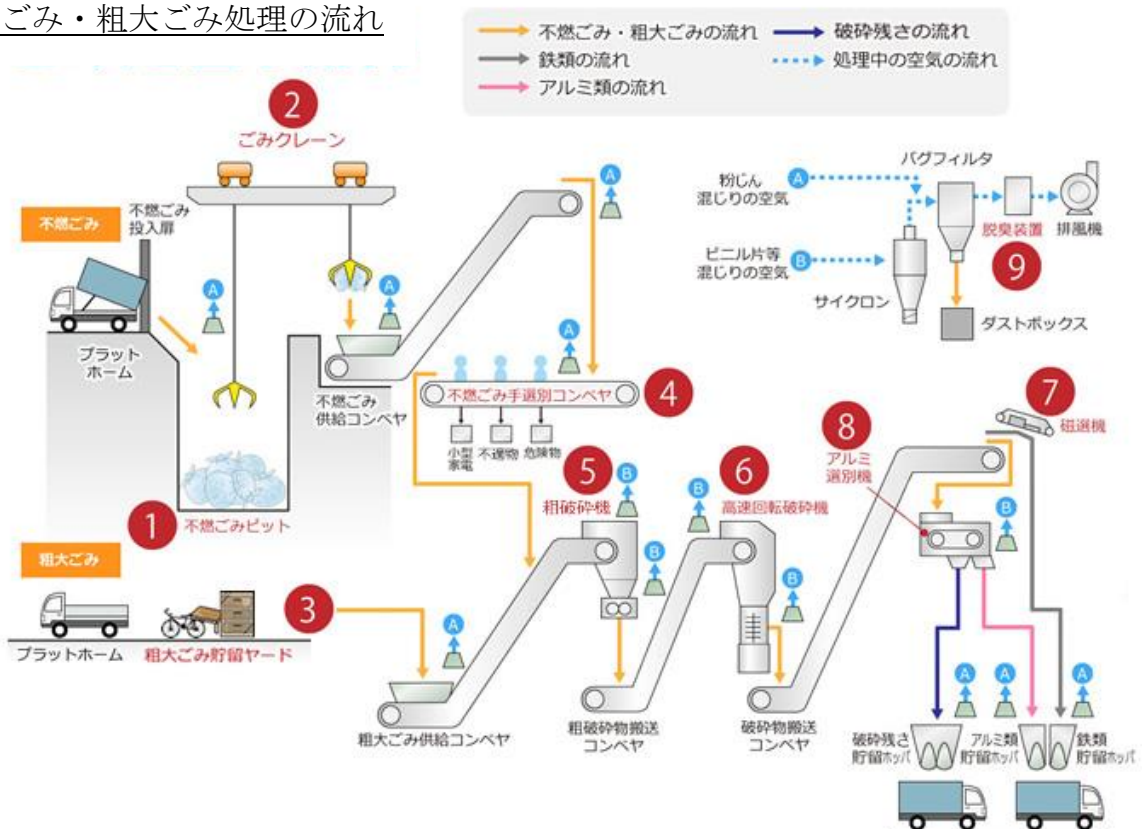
ごみ・粗大ごみ処理の流れ

不燃ごみ・粗大ごみの流れ
鉄類の流れ
アルミ類の流れ
破砕残さの流れ
処理中の空気の流れ

2
ごみクレーン

不燃ごみ
不燃ごみ投入扉
プラットホーム
A
A
A
A
A

不燃ごみ供給コンベヤ

4
不燃ごみ手選別コンベヤ
小型家電
不適物
危険物

1
不燃ごみピット

粉じん混じりの空気
A
バグフィルタ
B
ビニル片等混じりの空気
サイクロン
脱臭装置
排風機
9
ダストボックス

7
磁選機

8
アルミ選別機

5
B
粗破砕機
B

6
B
高速回転破砕機
B

B

粗大ごみ
プラットホーム
粗大ごみ貯留ヤード
3
A
粗大ごみ供給コンベヤ
粗破砕物搬送コンベヤ
破砕物搬送コンベヤ

A
A
A
破砕残さ貯留ホッパ
アルミ類貯留ホッパ
鉄類貯留ホッパ